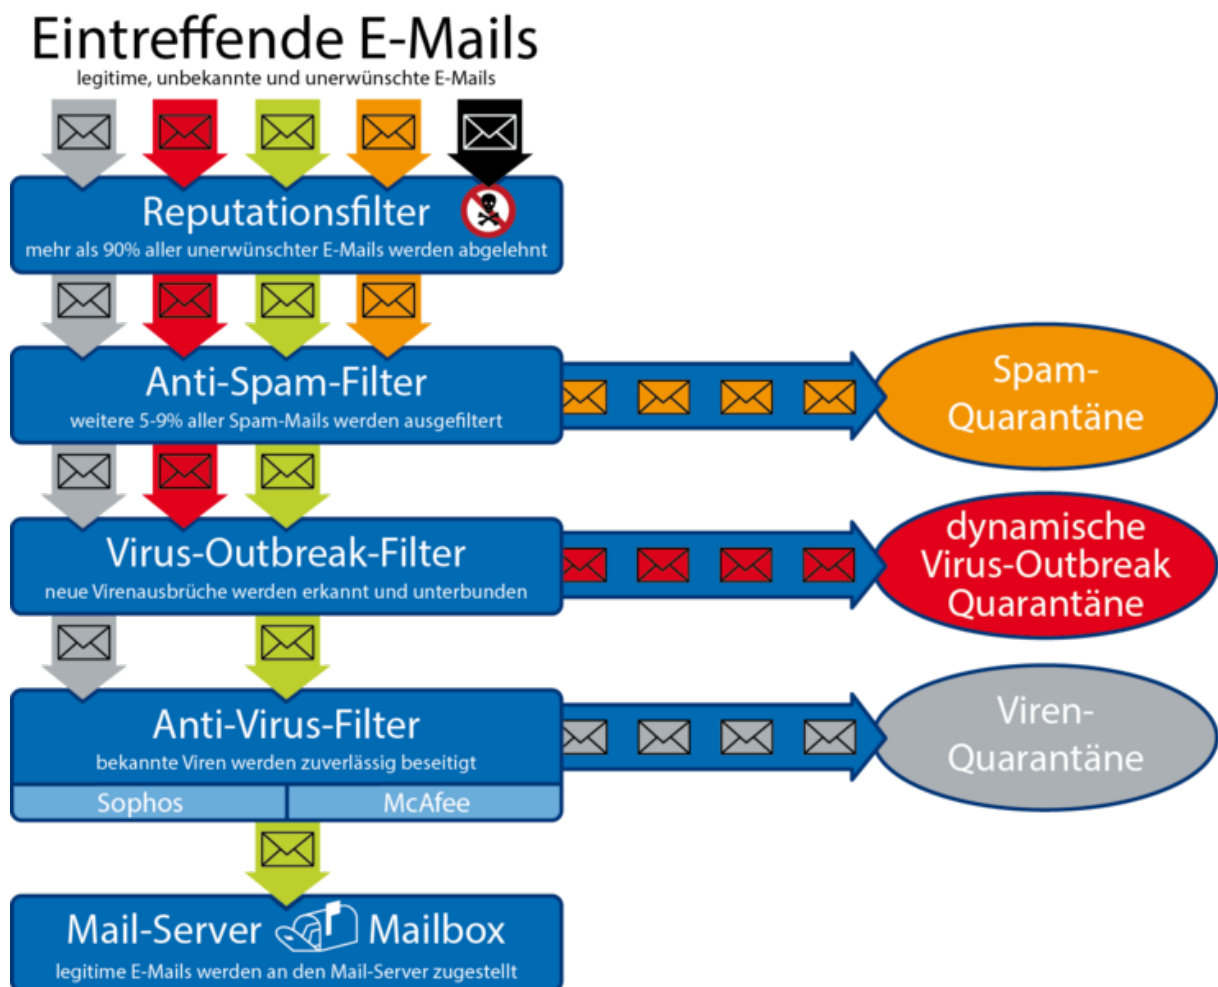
Eintreffende E-Mails
legitime, unbekannte und unerwünschte E-Mails

Reputationsfilter
mehr als 90% aller unerwünschter E-Mails werden abgelehnt

Anti-Spam-Filter
weitere 5-9% aller Spam-Mails werden ausgefiltert

Spam-Quarantäne

Virus-Outbreak-Filter
neue Virenausbrüche werden erkannt und unterbunden

dynamische Virus-Outbreak Quarantäne

Anti-Virus-Filter
bekannte Viren werden zuverlässig beseitigt

| Sophos | McAfee |
|---|---|

Viren-Quarantäne

Mail-Server Mailbox
legitime E-Mails werden an den Mail-Server zugestellt